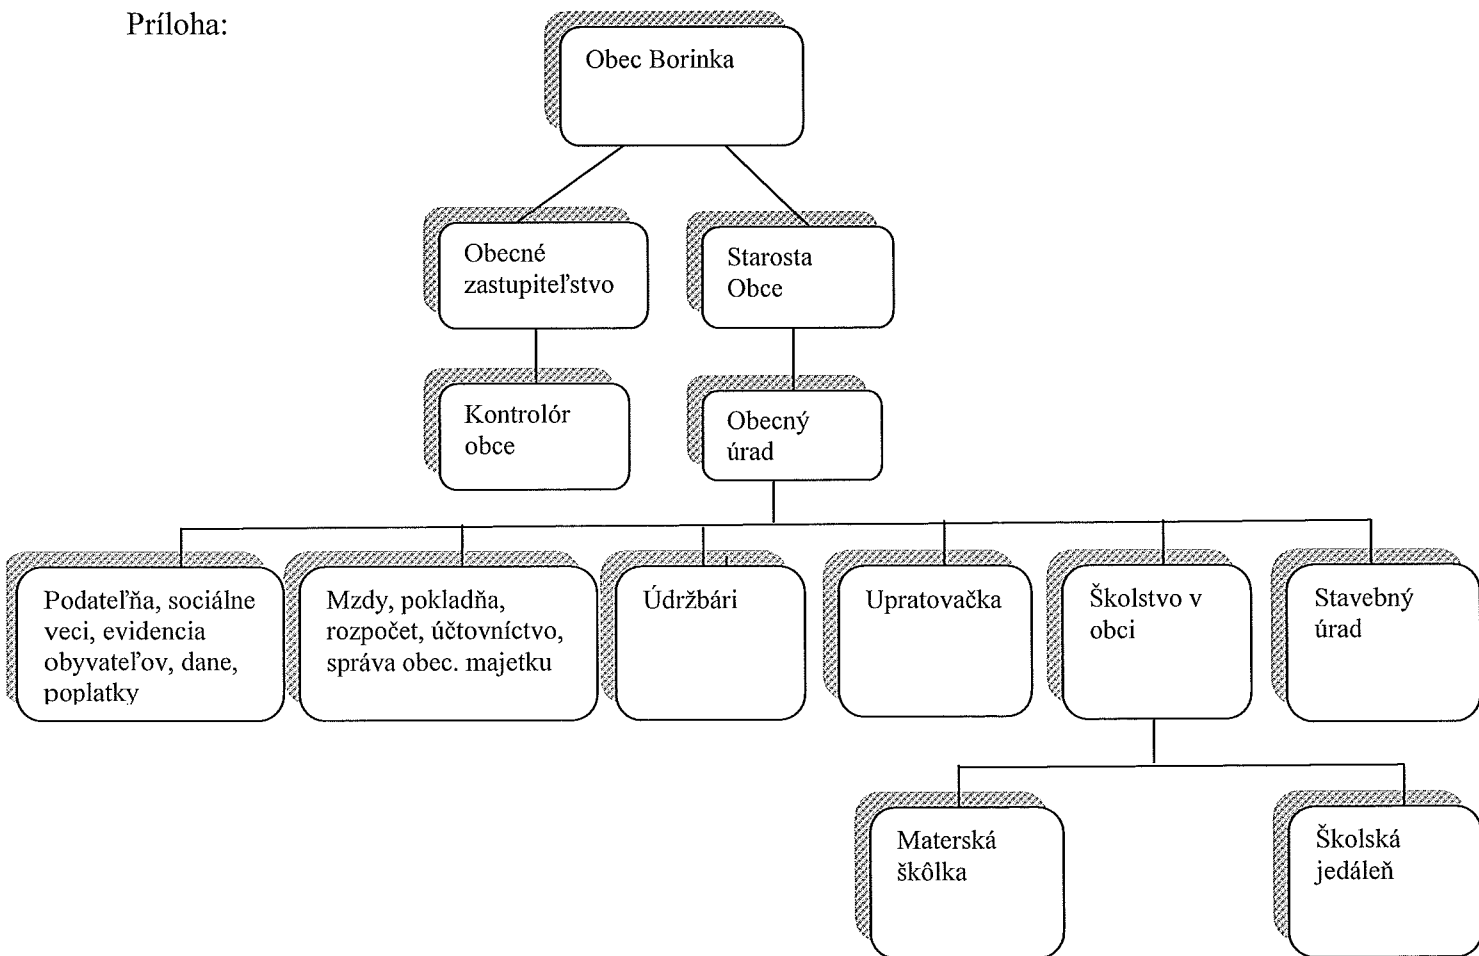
Príloha:

Obec Borinka

Obecné zastupiteľstvo

Starosta Obce

Kontrolór obce

Obecný úrad

Podateľňa, sociálne veci, evidencia obyvateľov, dane, poplatky

Mzdy, pokladňa, rozpočet, účtovníctvo, správa obec. majetku

Údržbári

Upratovačka

Školstvo v obci

Stavebný úrad

Materská škôlka

Školská jedáleň